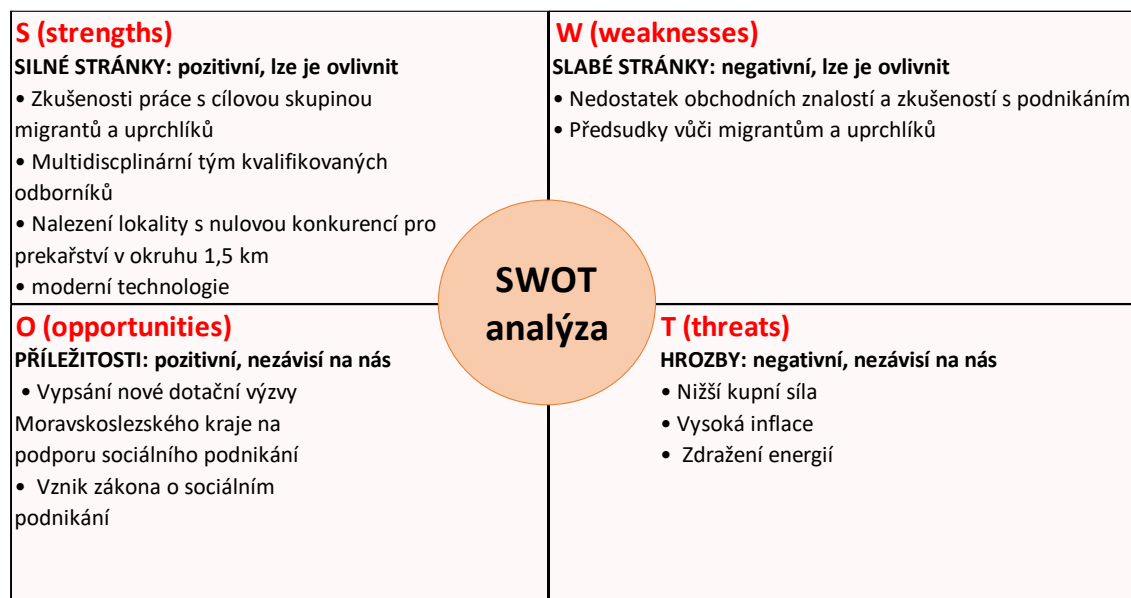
S (strengths)
SILNÉ STRÁNKY: pozitivní, lze je ovlivnit
• Zkušenosti práce s cílovou skupinou migrantů a uprchlíků
• Multidiscplinární tým kvalifikovaných odborníků
• Nalezení lokality s nulovou konkurencí pro prekařství v okruhu 1,5 km
• moderní technologie

W (weaknesses)
SLABÉ STRÁNKY: negativní, lze je ovlivnit
• Nedostatek obchodních znalostí a zkušeností s podnikáním
• Předsudky vůči migrantům a uprchlíků

SWOT analýza

O (opportunities)
PŘÍLEŽITOSTI: pozitivní, nezávisí na nás
• Vypsání nové dotační výzvy Moravskoslezského kraje na podporu sociálního podnikání
• Vznik zákona o sociálním podnikání

T (threats)
HROZBY: negativní, nezávisí na nás
• Nižší kupní síla
• Vysoká inflace
• Zdražení energií